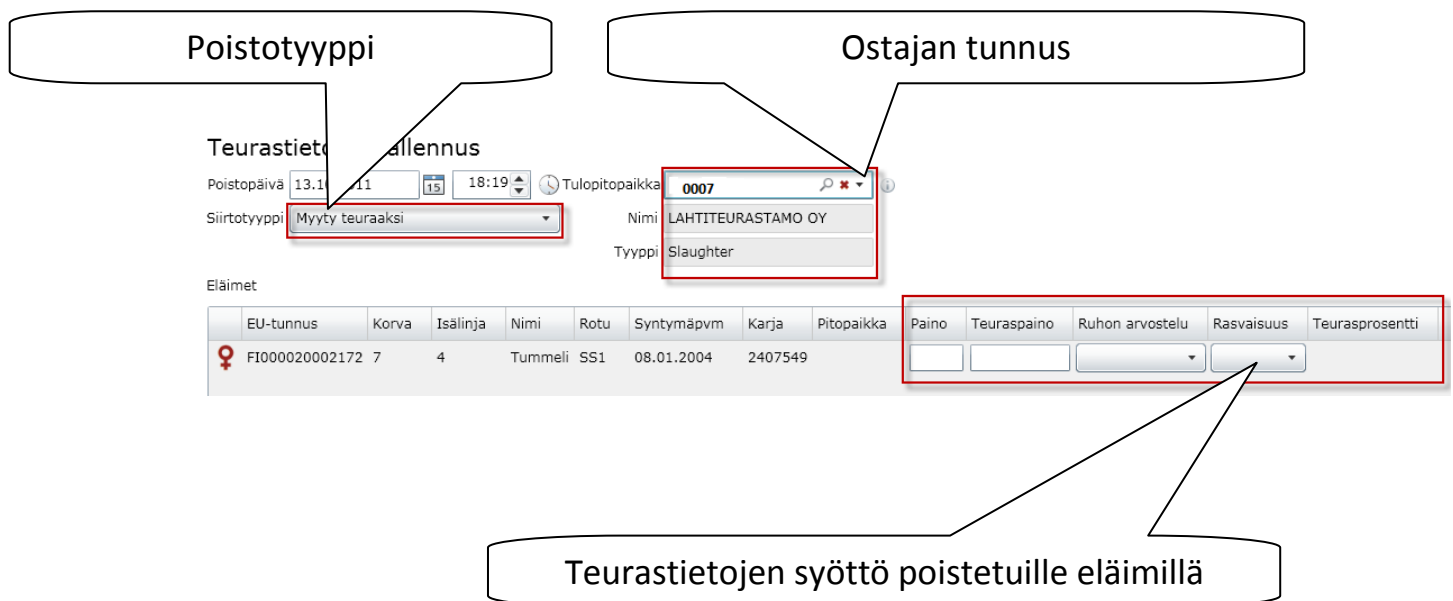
Poistotyyppi

Ostajan tunnus

Teurastieto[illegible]allennus

Poistopäivä 13.1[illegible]11 15 18:19 Tulopitopaikka 0007

Siirtotyyppi Myyty teuraaksi

Nimi LAHTITEURASTAMO OY

Tyyppi Slaughter

Eläimet

| | EU-tunnus | Korva | Isälinja | Nimi | Rotu | Syntymäpvm | Karja | Pitopaikka | Paino | Teuraspaino | Ruhon arvostelu | Rasvaisuus | Teurasprosentti |
|---|---|---|---|---|---|---|---|---|---|---|---|---|---|
| | FI000020002172 | 7 | 4 | Tummeli | SS1 | 08.01.2004 | 2407549 | | | | | | |

Teurastietojen syöttö poistetuille eläimillä